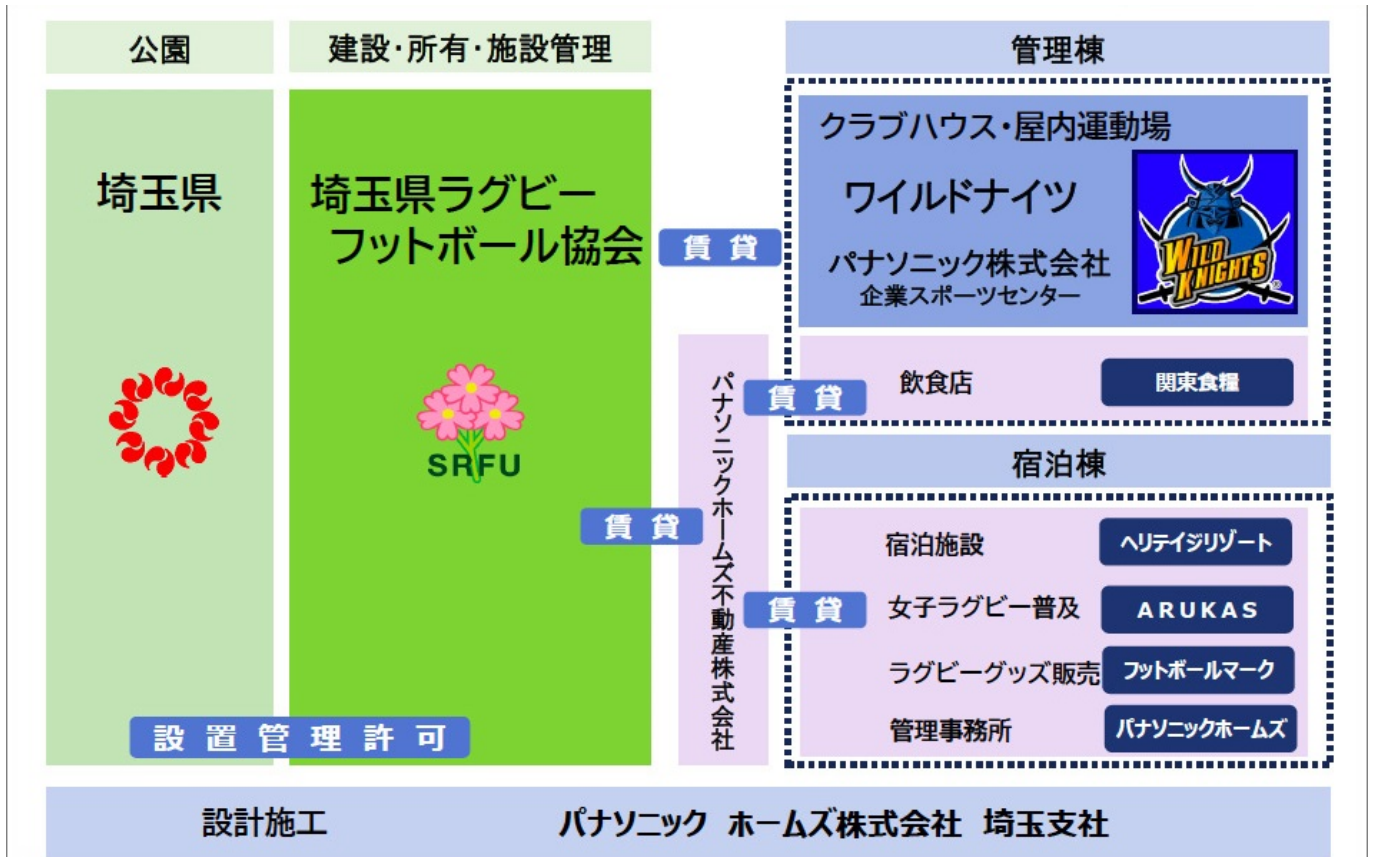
公園

建設・所有・施設管理

管理棟

埼玉県

埼玉県ラグビーフットボール協会

SRFU

賃貸

クラブハウス・屋内運動場

ワイルドナイツ

パナソニック株式会社
企業スポーツセンター

WILD KNIGHTS

パナソニックホームズ不動産株式会社

賃貸

飲食店

関東食糧

宿泊棟

賃貸

宿泊施設

ヘリテイジリゾート

賃貸

女子ラグビー普及

ARUKAS

ラグビーグッズ販売

フットボールマーク

管理事務所

パナソニックホームズ

設置管理許可

設計施工　パナソニック ホームズ株式会社 埼玉支社